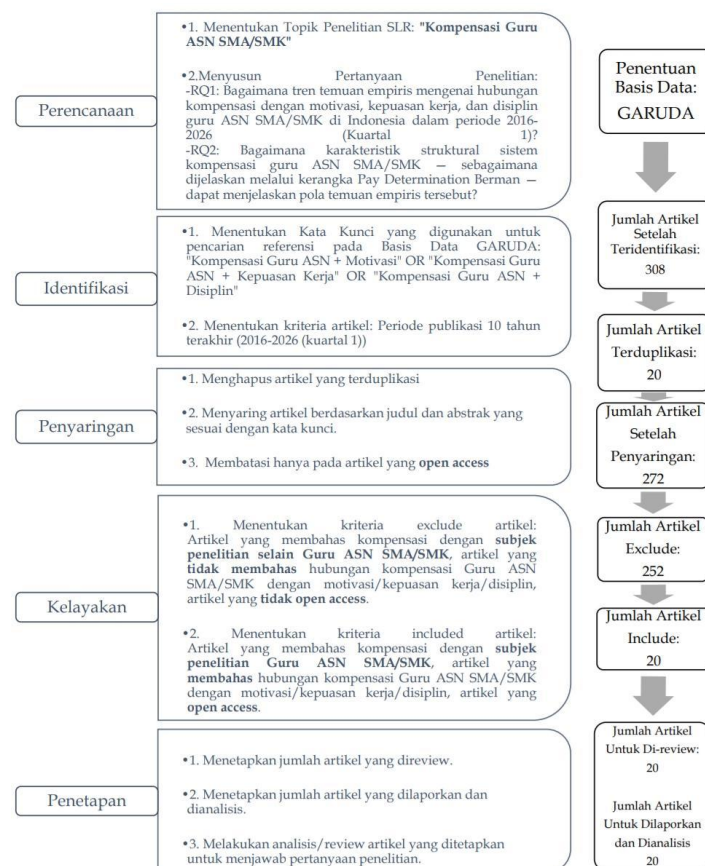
Perencanaan

•1. Menentukan Topik Penelitian SLR: **"Kompensasi Guru ASN SMA/SMK"**

•2.Menyusun Pertanyaan Penelitian: -RQ1: Bagaimana tren temuan empiris mengenai hubungan kompensasi dengan motivasi, kepuasan kerja, dan disiplin guru ASN SMA/SMK di Indonesia dalam periode 2016-2026 (Kuartal 1)? -RQ2: Bagaimana karakteristik struktural sistem kompensasi guru ASN SMA/SMK — sebagaimana dijelaskan melalui kerangka Pay Determination Berman — dapat menjelaskan pola temuan empiris tersebut?

Penentuan Basis Data: GARUDA

Identifikasi

•1. Menentukan Kata Kunci yang digunakan untuk pencarian referensi pada Basis Data GARUDA: "Kompensasi Guru ASN + Motivasi" OR "Kompensasi Guru ASN + Kepuasan Kerja" OR "Kompensasi Guru ASN + Disiplin"

•2. Menentukan kriteria artikel: Periode publikasi 10 tahun terakhir (2016-2026 (kuartal 1))

Jumlah Artikel Setelah Teridentifikasi: 308

Jumlah Artikel Terduplikasi: 20

Penyaringan

•1. Menghapus artikel yang terduplikasi

•2. Menyaring artikel berdasarkan judul dan abstrak yang sesuai dengan kata kunci.

•3. Membatasi hanya pada artikel yang **open access**

Jumlah Artikel Setelah Penyaringan: 272

Kelayakan

•1. Menentukan kriteria exclude artikel: Artikel yang membahas kompensasi dengan **subjek penelitian selain Guru ASN SMA/SMK**, artikel yang **tidak membahas** hubungan kompensasi Guru ASN SMA/SMK dengan motivasi/kepuasan kerja/disiplin, artikel yang **tidak open access**.

•2. Menentukan kriteria included artikel: Artikel yang membahas kompensasi dengan **subjek penelitian Guru ASN SMA/SMK**, artikel yang **membahas** hubungan kompensasi Guru ASN SMA/SMK dengan motivasi/kepuasan kerja/disiplin, artikel yang **open access**.

Jumlah Artikel Exclude: 252

Jumlah Artikel Include: 20

Penetapan

•1. Menetapkan jumlah artikel yang direview.

•2. Menetapkan jumlah artikel yang dilaporkan dan dianalisis.

•3. Melakukan analisis/review artikel yang ditetapkan untuk menjawab pertanyaan penelitian.

Jumlah Artikel Untuk Di-review: 20

Jumlah Artikel Untuk Dilaporkan dan Dianalisis 20